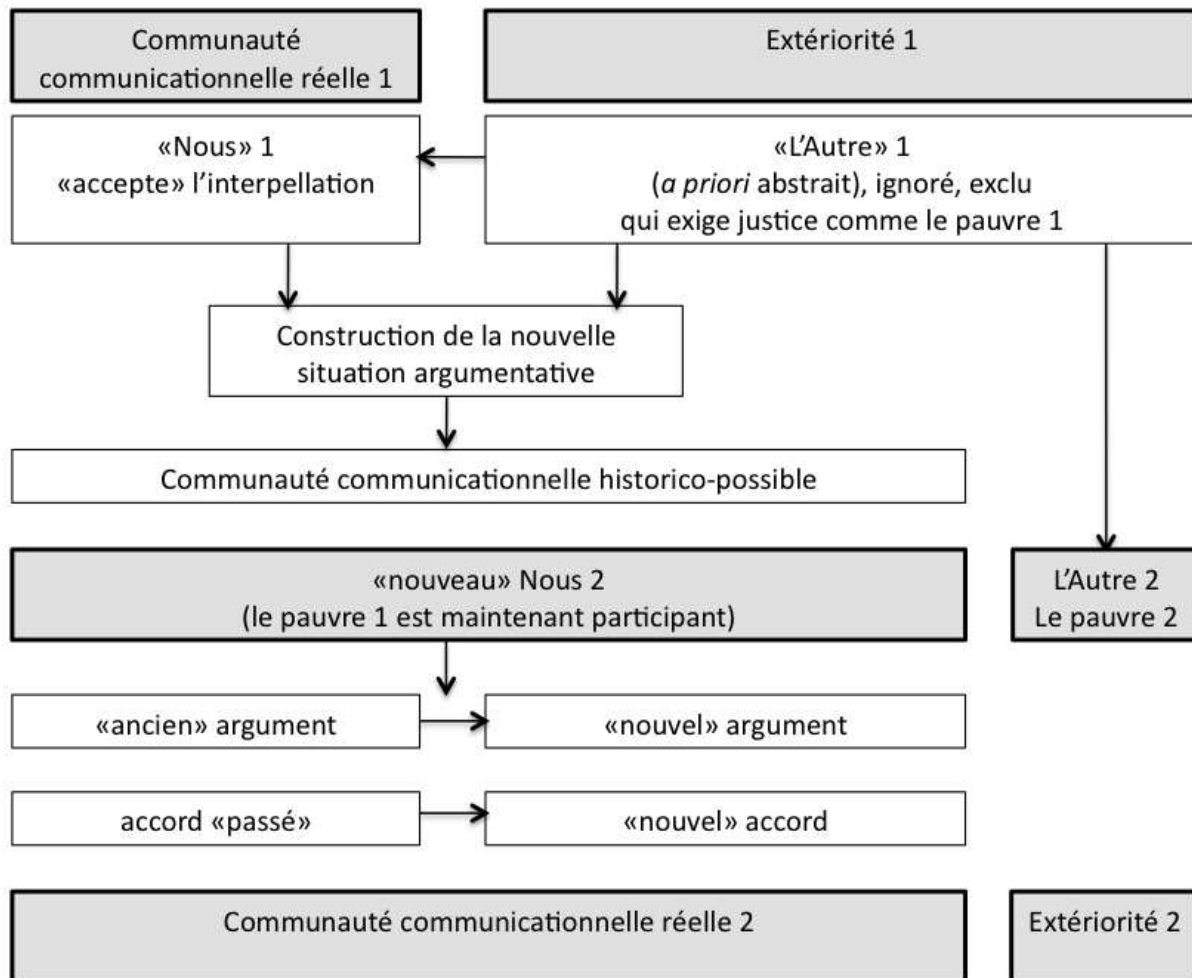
Communauté communicationnelle réelle 1

Extériorité 1

«Nous» 1
«accepte» l'interpellation

«L'Autre» 1
(*a priori* abstrait), ignoré, exclu
qui exige justice comme le pauvre 1

Construction de la nouvelle situation argumentative

Communauté communicationnelle historico-possible

«nouveau» Nous 2
(le pauvre 1 est maintenant participant)

L'Autre 2
Le pauvre 2

«ancien» argument

«nouvel» argument

accord «passé»

«nouvel» accord

Communauté communicationnelle réelle 2

Extériorité 2